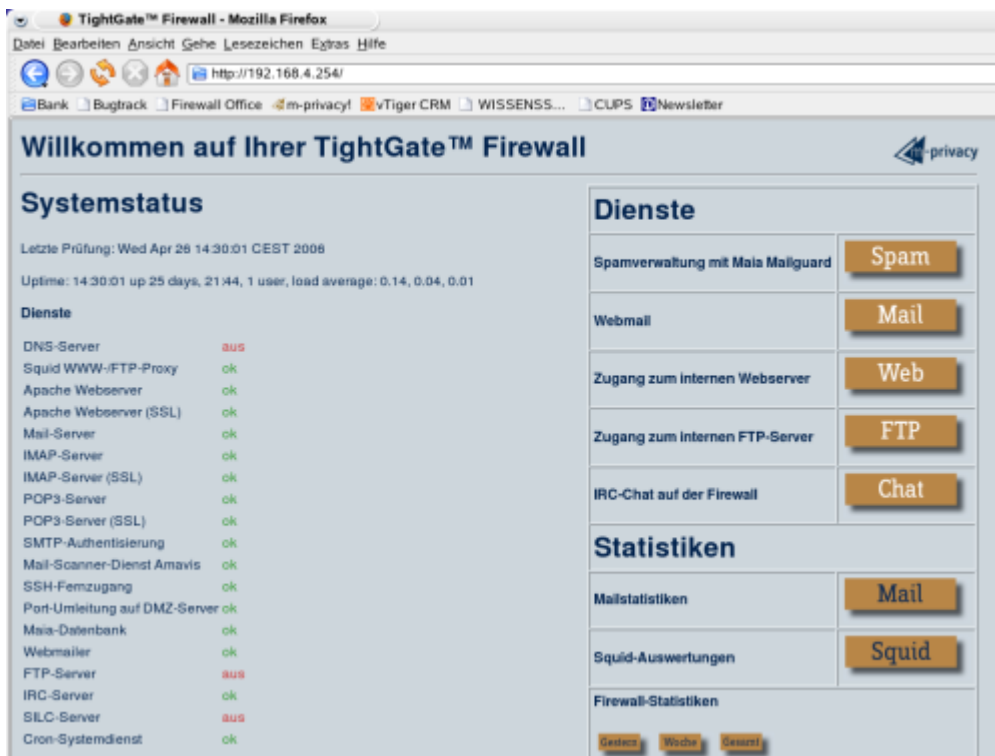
TightGate™ Firewall - Mozilla Firefox

Datei Bearbeiten Ansicht Gehe Lesezeichen Extras Hilfe

http://192.168.4.254/

Bank Bugtrack Firewall Office m-privacy! vTiger CRM WISSENSS... CUPS Newsletter

Willkommen auf Ihrer TightGate™ Firewall

m-privacy

Systemstatus

Letzte Prüfung: Wed Apr 26 14:30:01 CEST 2006

Uptime: 14:30:01 up 25 days, 21:44, 1 user, load average: 0.14, 0.04, 0.01

Dienste

| | |
|---|---|
| DNS-Server | aus |
| Squid WWW-/FTP-Proxy | ok |
| Apache Webserver | ok |
| Apache Webserver (SSL) | ok |
| Mail-Server | ok |
| IMAP-Server | ok |
| IMAP-Server (SSL) | ok |
| POP3-Server | ok |
| POP3-Server (SSL) | ok |
| SMTP-Authentisierung | ok |
| Mail-Scanner-Dienst Amavis | ok |
| SSH-Fernzugang | ok |
| Port-Umleitung auf DMZ-Server | ok |
| Maia-Datenbank | ok |
| Webmailer | ok |
| FTP-Server | aus |
| IRC-Server | ok |
| SILC-Server | aus |
| Cron-Systemdienst | ok |

Dienste

| | |
|---|---|
| Spamverwaltung mit Maia Mailguard | Spam |
| Webmail | Mail |
| Zugang zum internen Webserver | Web |
| Zugang zum internen FTP-Server | FTP |
| IRC-Chat auf der Firewall | Chat |

Statistiken

| | |
|---|---|
| Mailstatistiken | Mail |
| Squid-Auswertungen | Squid |

Firewall-Statistiken

Gestern Woche Gesamt